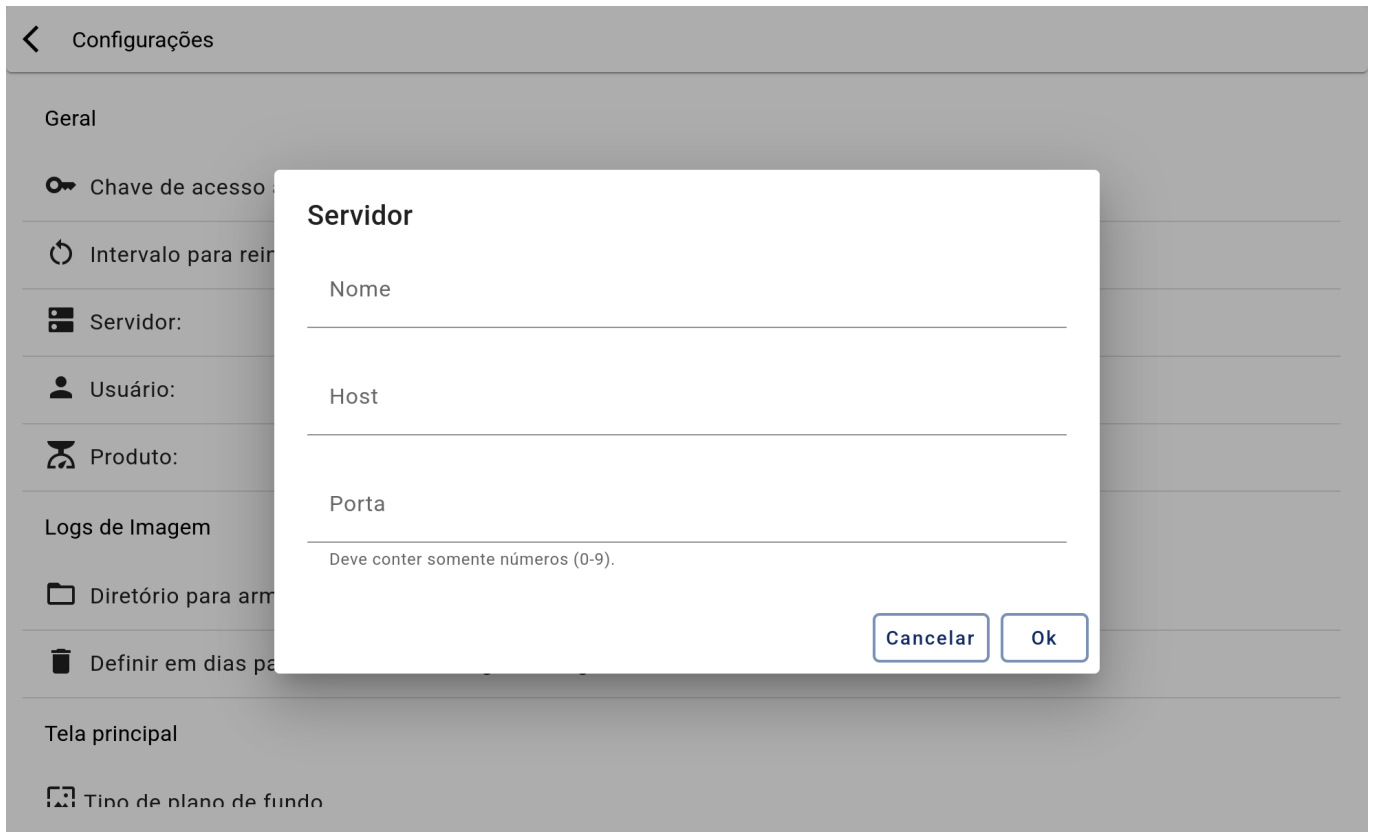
Configurações

Geral

Chave de acesso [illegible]

Intervalo para rei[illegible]

Servidor:

Usuário:

Produto:

Logs de Imagem

Diretório para arm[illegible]

Definir em dias pa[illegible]

Tela principal

Tipo de plano de fundo

Servidor

Nome

Host

Porta

Deve conter somente números (0-9).

Cancelar

Ok